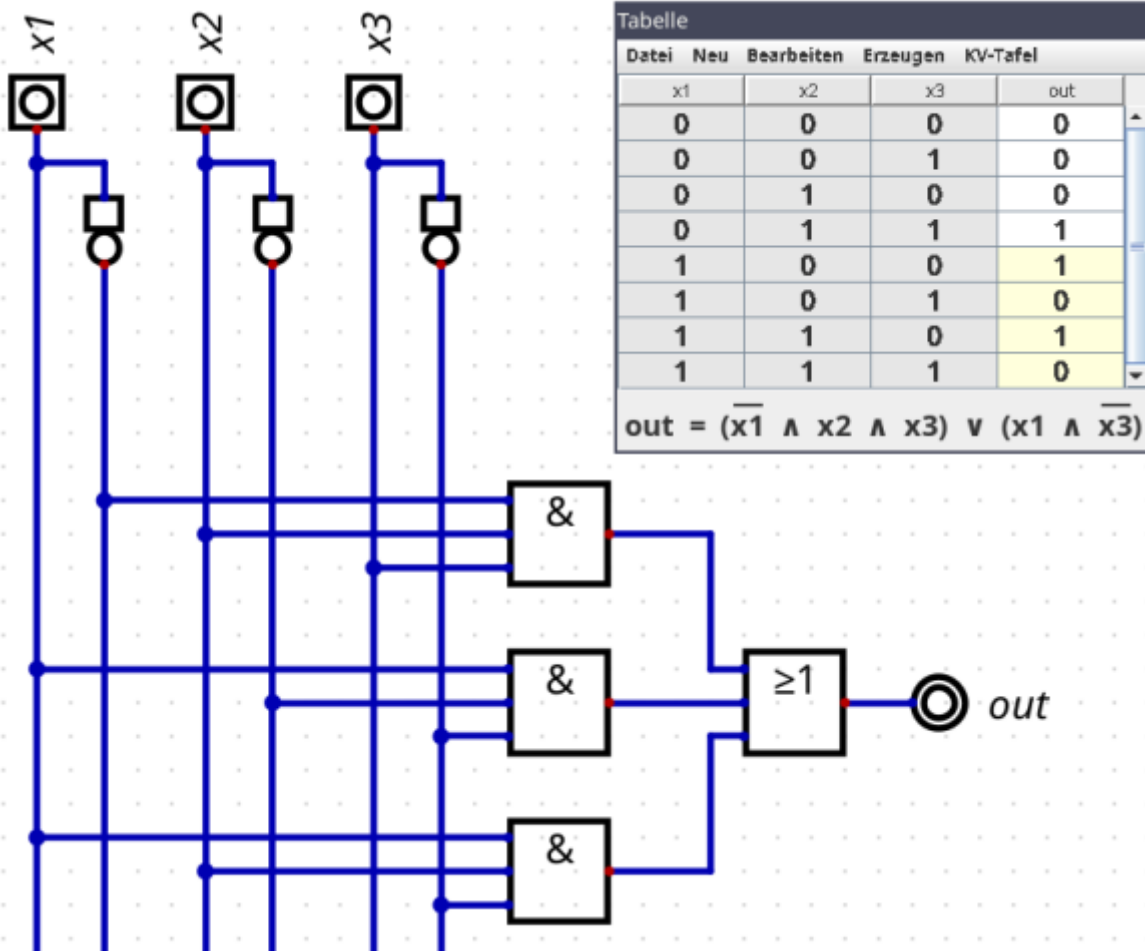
x1 x2 x3

Tabelle

Datei Neu Bearbeiten Erzeugen KV-Tafel

| x1 | x2 | x3 | out |
|---|---|---|---|
| 0 | 0 | 0 | 0 |
| 0 | 0 | 1 | 0 |
| 0 | 1 | 0 | 0 |
| 0 | 1 | 1 | 1 |
| 1 | 0 | 0 | 1 |
| 1 | 0 | 1 | 0 |
| 1 | 1 | 0 | 1 |
| 1 | 1 | 1 | 0 |

out = $(\overline{x1} \wedge x2 \wedge x3) \vee (x1 \wedge \overline{x3})$

&

&

&

≥1

out